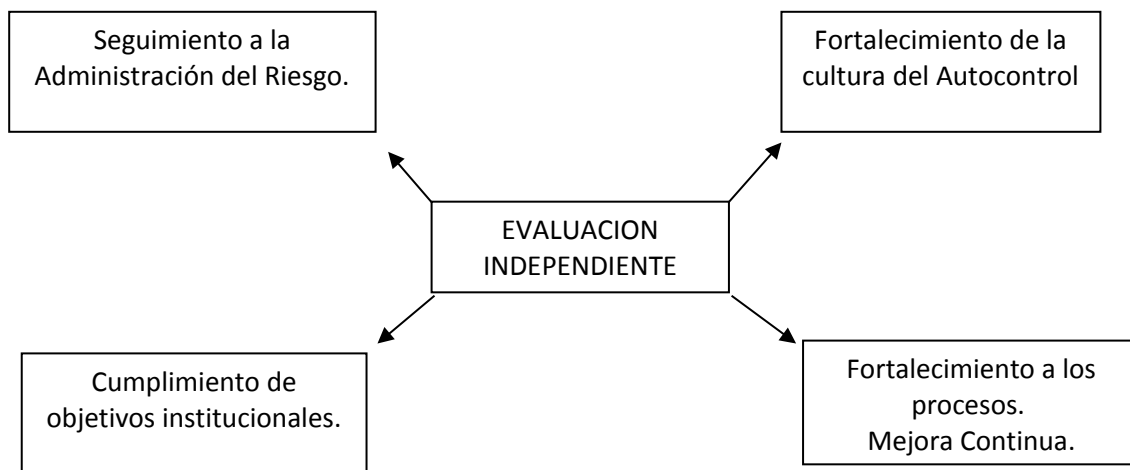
Seguimiento a la Administración del Riesgo.

Fortalecimiento de la cultura del Autocontrol

EVALUACION INDEPENDIENTE

Cumplimiento de objetivos institucionales.

Fortalecimiento a los procesos.
Mejora Continua.